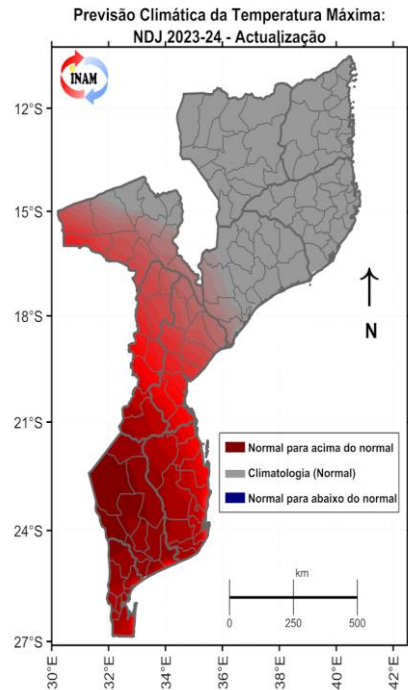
Previsão Climática da Temperatura Máxima:
NDJ 2023-24 - Actualização

INAM

12°S
15°S
18°S
21°S
24°S
27°S

N

Normal para acima do normal
Climatologia (Normal)
Normal para abaixo do normal

km
0 250 500

30°E 32°E 34°E 36°E 38°E 40°E 42°E